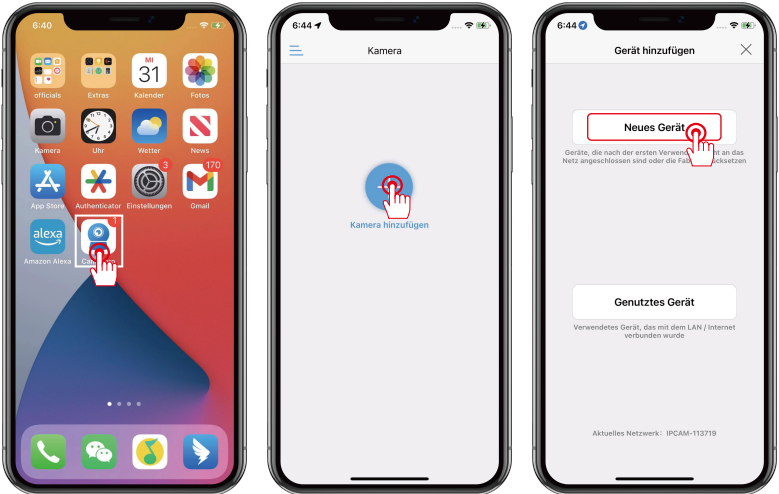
6:40

MI 31

officials
Extras
Kalender
Fotos
Kamera
Uhr
Wetter
News
3
170
App Store
Authenticator
Einstellungen
Gmail
alexa
Amazon Alexa
C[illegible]

6:44

Kamera

Kamera hinzufügen

6:44

Gerät hinzufügen

Neues Gerät

Geräte, die nach der ersten Verwen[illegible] an das Netz angeschlossen sind oder die Fab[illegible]cksetzen

Genutztes Gerät

Verwendetes Gerät, das mit dem LAN / Internet verbunden wurde

Aktuelles Netzwerk: IPCAM-113719